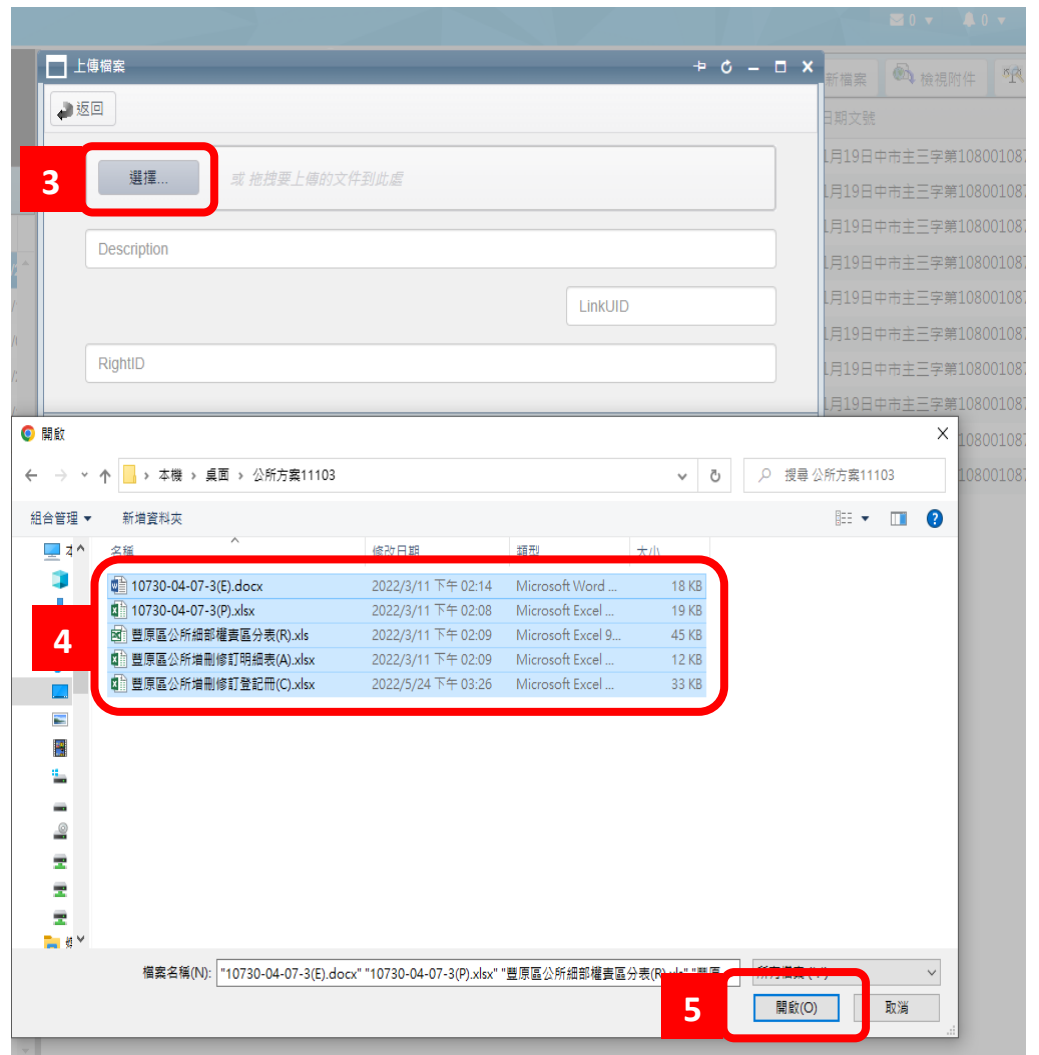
0 ▾ 0 ▾

上傳檔案

返回

3

選擇...

或 拖拽要上傳的文件到此處

Description

LinkUID

RightID

新檔案 檢視附件

日期文號

1月19日中市主三字第10800108
1月19日中市主三字第10800108
1月19日中市主三字第10800108
1月19日中市主三字第10800108
1月19日中市主三字第10800108
1月19日中市主三字第10800108
1月19日中市主三字第10800108
1月19日中市主三字第10800108
10800108
10800108

開啟

本機 › 桌面 › 公所方案11103

搜尋 公所方案11103

組合管理 ▾ 新增資料夾

| 名稱 | 修改日期 | 類型 | 大小 |
|---|---|---|---|
| 10730-04-07-3(E).docx | 2022/3/11 下午 02:14 | Microsoft Word ... | 18 KB |
| 10730-04-07-3(P).xlsx | 2022/3/11 下午 02:08 | Microsoft Excel ... | 19 KB |
| 豐原區公所細部權責區分表(R).xls | 2022/3/11 下午 02:09 | Microsoft Excel 9... | 45 KB |
| 豐原區公所增刪修訂明細表(A).xlsx | 2022/3/11 下午 02:09 | Microsoft Excel ... | 12 KB |
| 豐原區公所增刪修訂登記冊(C).xlsx | 2022/5/24 下午 03:26 | Microsoft Excel ... | 33 KB |

4

檔案名稱(N): "10730-04-07-3(E).docx" "10730-04-07-3(P).xlsx" "豐原區公所細部權責區分表(R).xls" "豐原

5

開啟(O) 取消